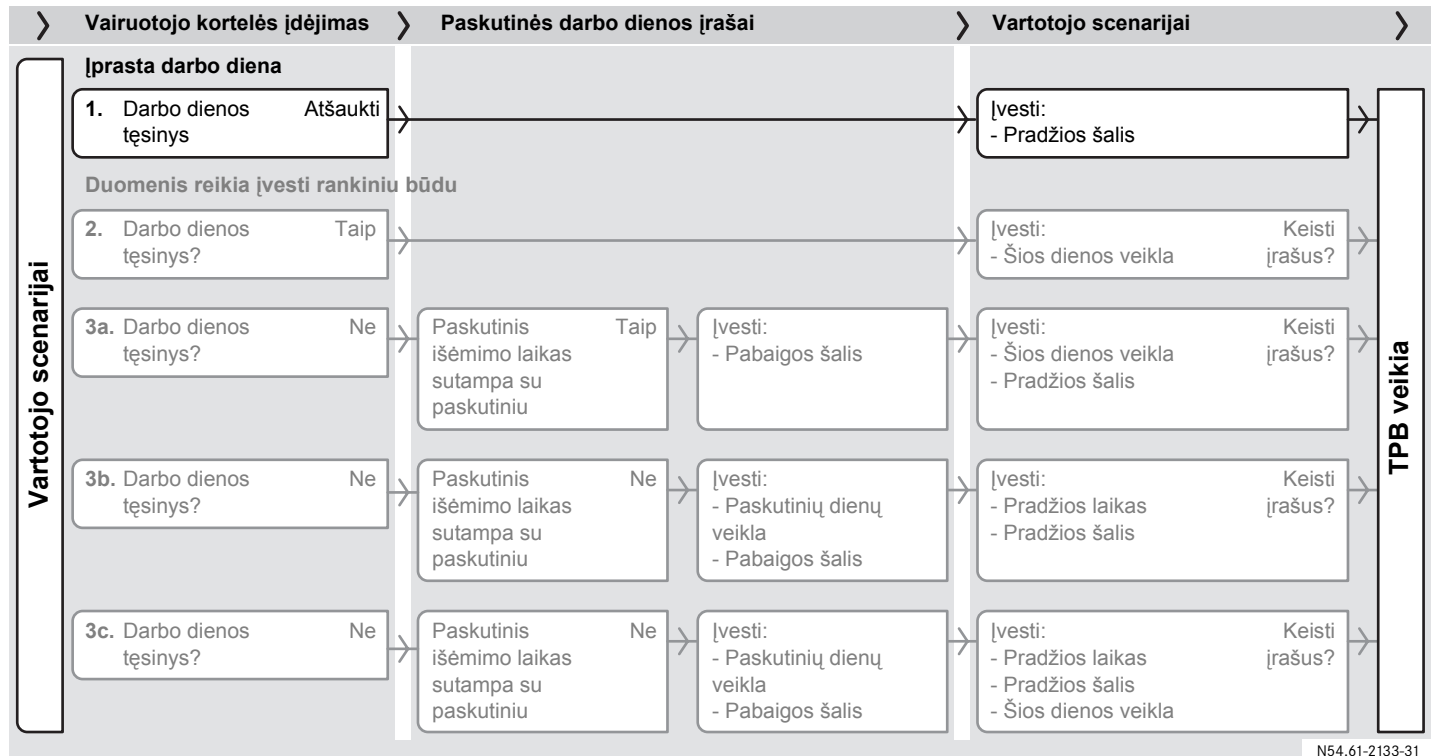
Vairuotojo kortelės įdėjimas

Paskutinės darbo dienos įrašai

Vartotojo scenarijai

Vartotojo scenarijai

Įprasta darbo diena

1. Darbo dienos tęsinys

Atšaukti

Įvesti:
- Pradžios šalis

Duomenis reikia įvesti rankiniu būdu

2. Darbo dienos tęsinys?

Taip

Įvesti:
- Šios dienos veikla

Keisti įrašus?

3a. Darbo dienos tęsinys?

Ne

Paskutinis išėmimo laikas sutampa su paskutiniu

Taip

Įvesti:
- Pabaigos šalis

Įvesti:
- Šios dienos veikla
- Pradžios šalis

Keisti įrašus?

3b. Darbo dienos tęsinys?

Ne

Paskutinis išėmimo laikas sutampa su paskutiniu

Ne

Įvesti:
- Paskutinių dienų veikla
- Pabaigos šalis

Įvesti:
- Pradžios laikas
- Pradžios šalis

Keisti įrašus?

3c. Darbo dienos tęsinys?

Ne

Paskutinis išėmimo laikas sutampa su paskutiniu

Ne

Įvesti:
- Paskutinių dienų veikla
- Pabaigos šalis

Įvesti:
- Pradžios laikas
- Pradžios šalis
- Šios dienos veikla

Keisti įrašus?

TPB veikia

N54.61-2133-31